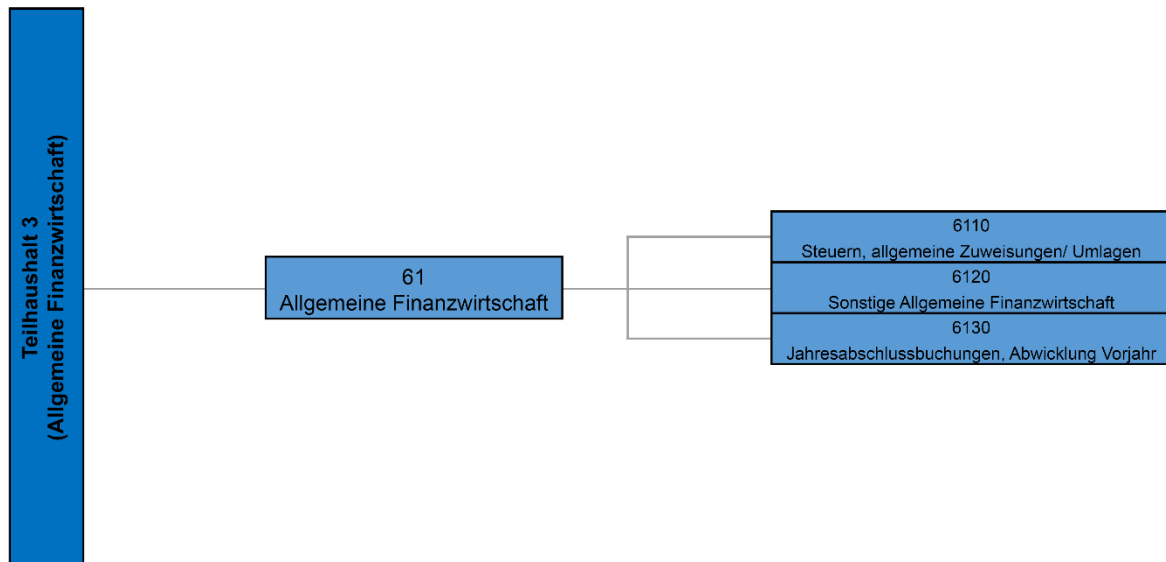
Teilhaushalt 3
(Allgemeine Finanzwirtschaft)

61
Allgemeine Finanzwirtschaft

6110
Steuern, allgemeine Zuweisungen/ Umlagen

6120
Sonstige Allgemeine Finanzwirtschaft

6130
Jahresabschlussbuchungen, Abwicklung Vorjahr